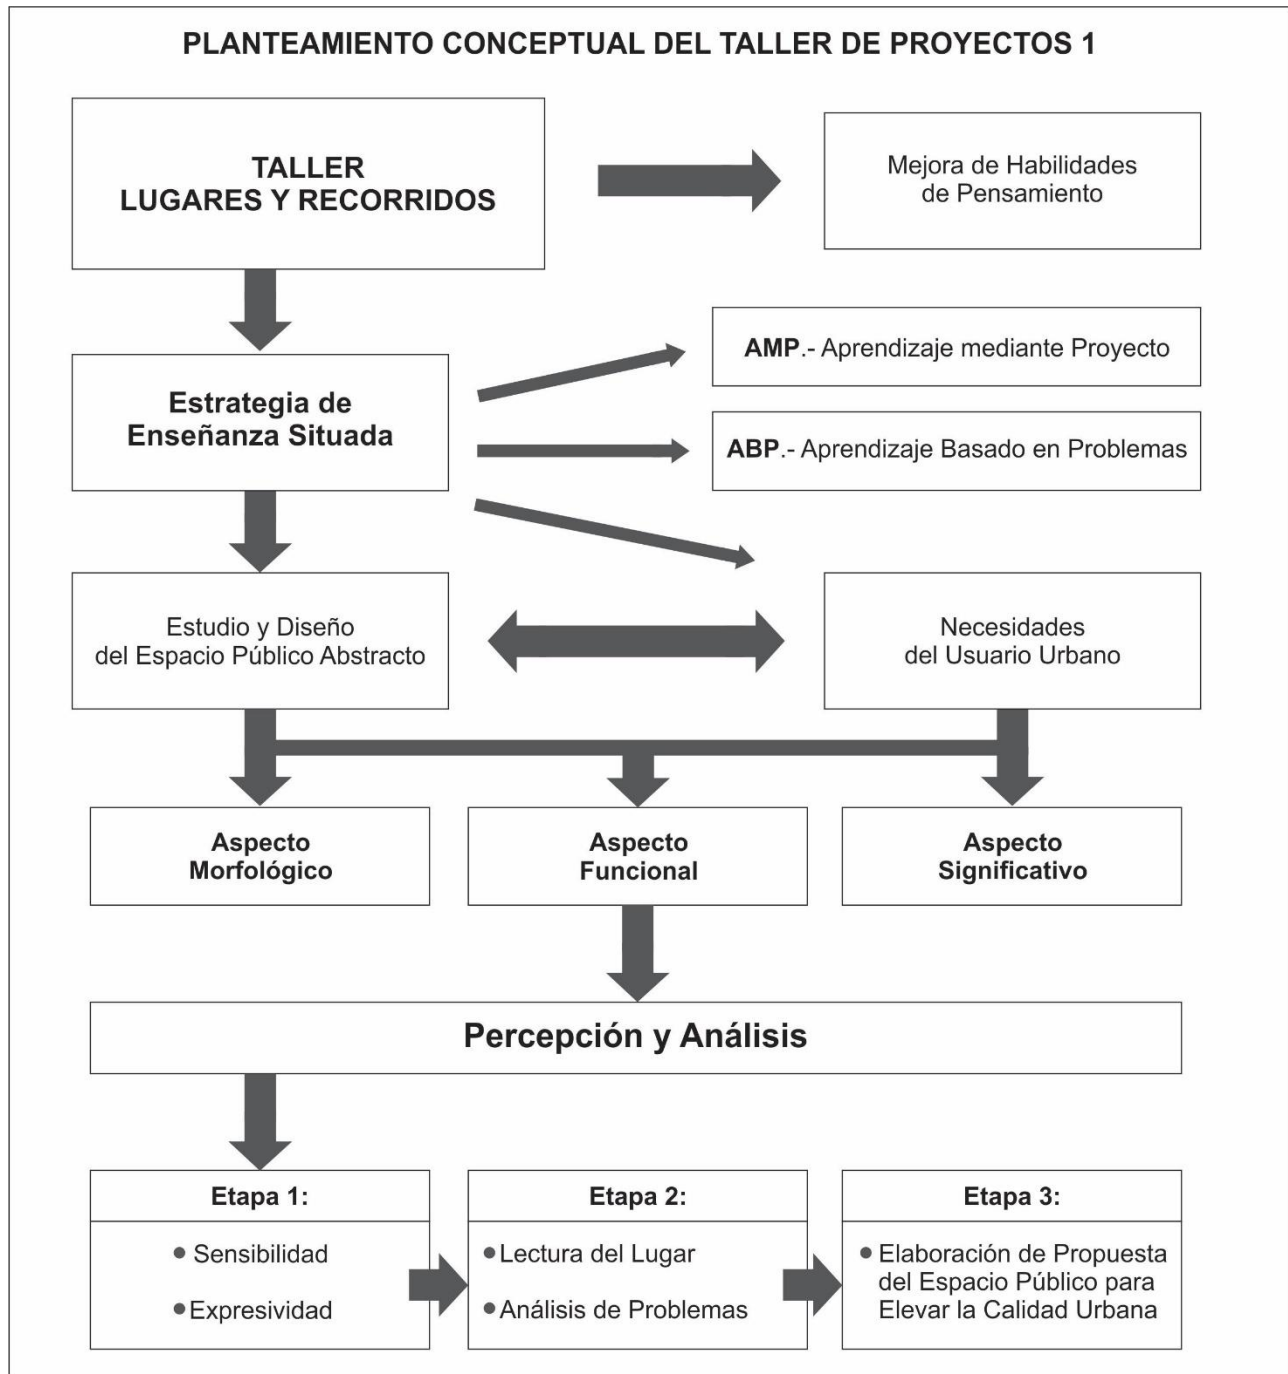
PLANTEAMIENTO CONCEPTUAL DEL TALLER DE PROYECTOS 1

TALLER
LUGARES Y RECORRIDOS

Mejora de Habilidades de Pensamiento

Estrategia de Enseñanza Situada

**AMP**.- Aprendizaje mediante Proyecto

**ABP**.- Aprendizaje Basado en Problemas

Estudio y Diseño del Espacio Público Abstracto

Necesidades del Usuario Urbano

Aspecto Morfológico

Aspecto Funcional

Aspecto Significativo

Percepción y Análisis

Etapa 1:
• Sensibilidad
• Expresividad

Etapa 2:
• Lectura del Lugar
• Análisis de Problemas

Etapa 3:
• Elaboración de Propuesta del Espacio Público para Elevar la Calidad Urbana